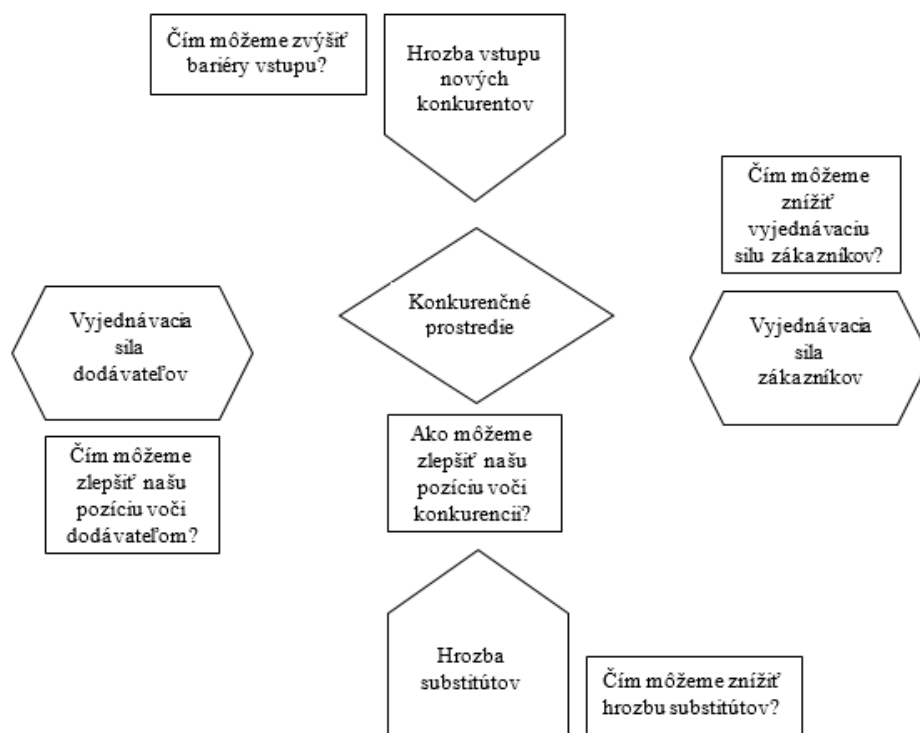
Čím môžeme zvýšiť bariéry vstupu?

Hrozba vstupu nových konkurentov

Čím môžeme znížiť vyjednávaciu silu zákazníkov?

Vyjednávacia sila dodávateľov

Konkurenčné prostredie

Vyjednávacia sila zákazníkov

Čím môžeme zlepšiť našu pozíciu voči dodávateľom?

Ako môžeme zlepšiť našu pozíciu voči konkurencii?

Hrozba substitútov

Čím môžeme znížiť hrozbu substitútov?